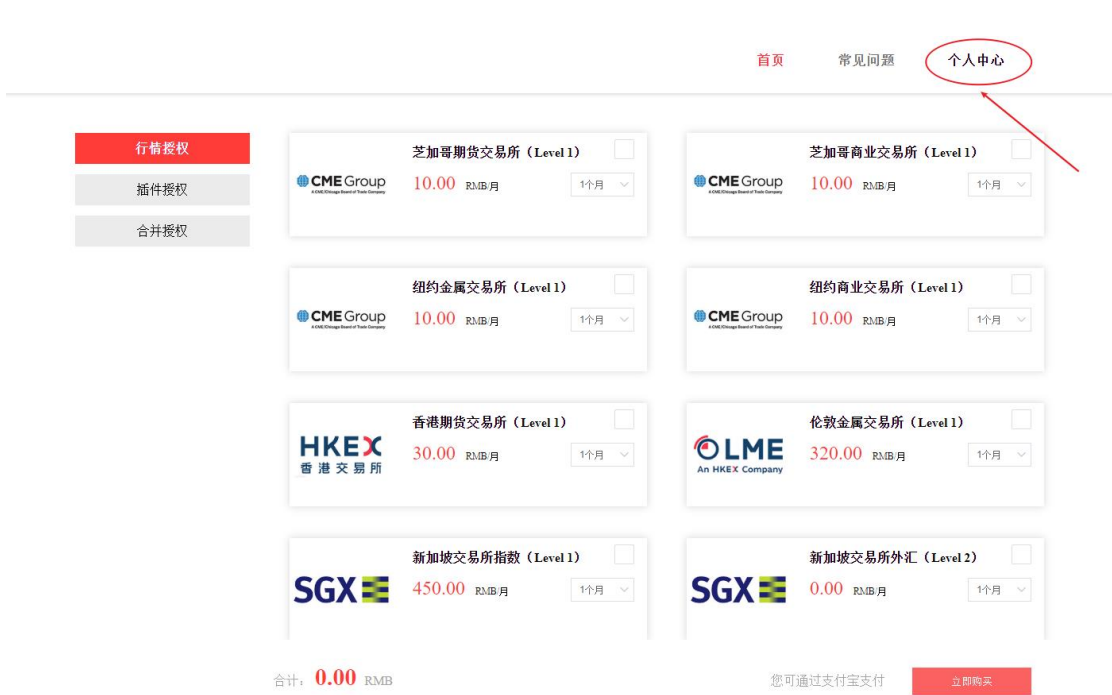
首页 常见问题 个人中心

行情授权
插件授权
合并授权

CME Group
A CME/Chicago Board of Trade Company
芝加哥期货交易所（Level 1）
10.00 RMB/月
1个月

CME Group
A CME/Chicago Board of Trade Company
芝加哥商业交易所（Level 1）
10.00 RMB/月
1个月

CME Group
A CME/Chicago Board of Trade Company
纽约金属交易所（Level 1）
10.00 RMB/月
1个月

CME Group
A CME/Chicago Board of Trade Company
纽约商业交易所（Level 1）
10.00 RMB/月
1个月

HKEX
香港交易所
香港期货交易所（Level 1）
30.00 RMB/月
1个月

LME
An HKEX Company
伦敦金属交易所（Level 1）
320.00 RMB/月
1个月

SGX
新加坡交易所指数（Level 1）
450.00 RMB/月
1个月

SGX
新加坡交易所外汇（Level 2）
0.00 RMB/月
1个月

合计：0.00 RMB
您可通过支付宝支付
立即购买